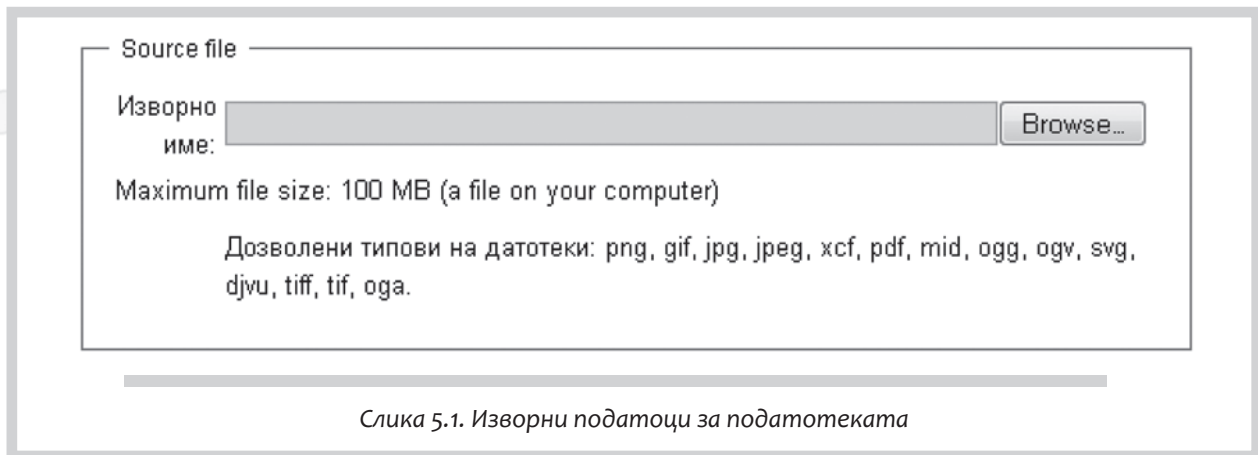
Source file

Изворно име:

Browse...

Maximum file size: 100 MB (a file on your computer)

Дозволени типови на датотеки: png, gif, jpg, jpeg, xcf, pdf, mid, ogg, ogv, svg, djvu, tiff, tif, oga.

Слика 5.1. Изворни податоци за податотеката